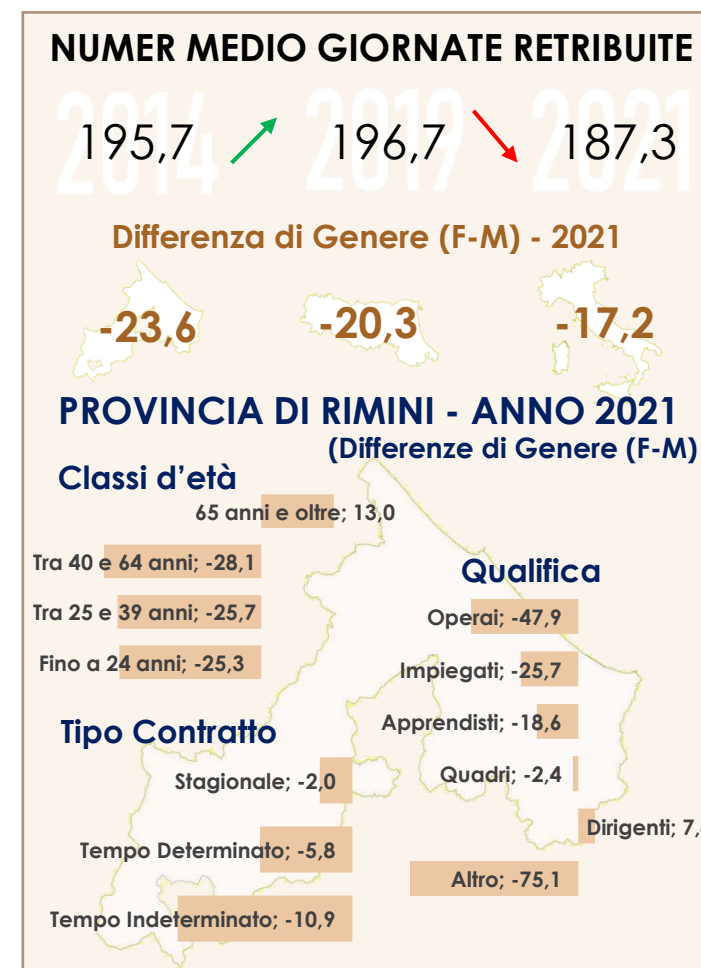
NUMER MEDIO GIORNATE RETRIBUITE

2014 195,7 2019 196,7 2021 187,3

Differenza di Genere (F-M) - 2021

-23,6 -20,3 -17,2

PROVINCIA DI RIMINI - ANNO 2021
(Differenze di Genere (F-M)

Classi d'età

65 anni e oltre; 13,0

Tra 40 e 64 anni; -28,1

Tra 25 e 39 anni; -25,7

Fino a 24 anni; -25,3

Qualifica

Operai; -47,9

Impiegati; -25,7

Apprendisti; -18,6

Quadri; -2,4

Dirigenti; 7,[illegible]

Altro; -75,1

Tipo Contratto

Stagionale; -2,0

Tempo Determinato; -5,8

Tempo Indeterminato; -10,9